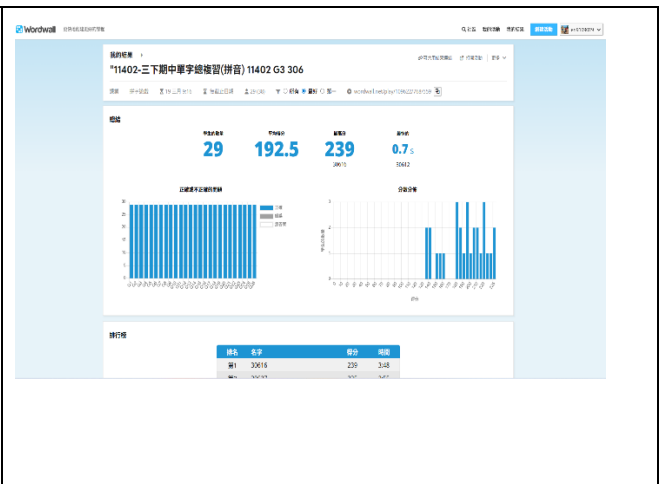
Wordwall 任何老師可以打造課程

我的結果 ›

"11402-三下期中單字總複習(拼音) 11402 G3 306

總結

學生的數量
29

平均分數
192.5

最高分
239
30616

最少的
0.7 s
30612

排行榜

| 排名 | 名字 | 得分 | 時間 |
|---|---|---|---|
| 第1 | 30616 | 239 | 3:48 |
| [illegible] | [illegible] | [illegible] | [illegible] |